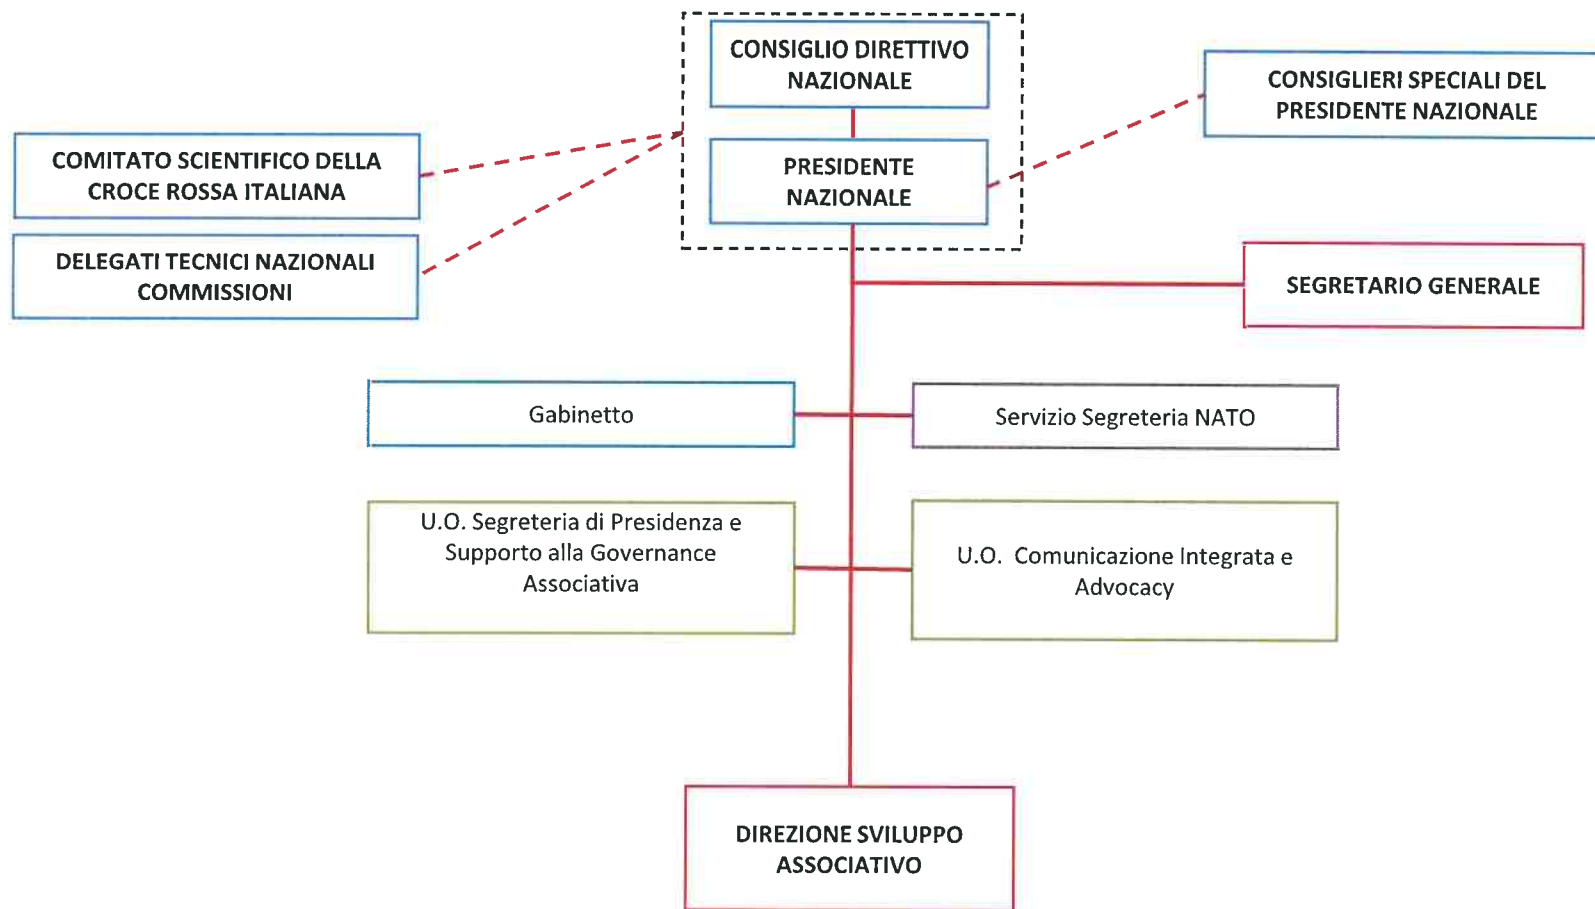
CONSIGLIO DIRETTIVO NAZIONALE

PRESIDENTE NAZIONALE

CONSIGLIERI SPECIALI DEL PRESIDENTE NAZIONALE

COMITATO SCIENTIFICO DELLA CROCE ROSSA ITALIANA

DELEGATI TECNICI NAZIONALI COMMISSIONI

SEGRETARIO GENERALE

Gabinetto

Servizio Segreteria NATO

U.O. Segreteria di Presidenza e Supporto alla Governance Associativa

U.O. Comunicazione Integrata e Advocacy

DIREZIONE SVILUPPO ASSOCIATIVO